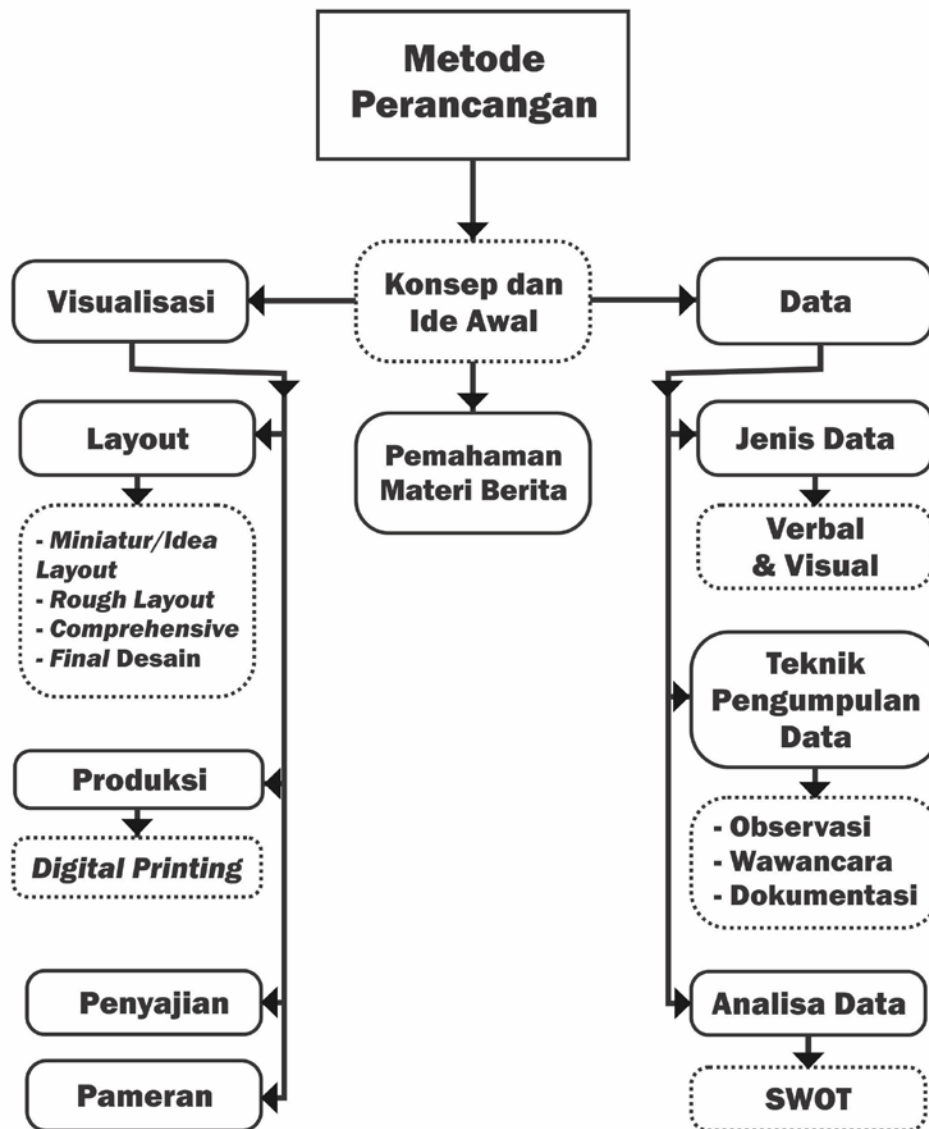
Metode Perancangan

Visualisasi

Konsep dan Ide Awal

Data

Layout

Pemahaman Materi Berita

Jenis Data

- Miniatur/Idea Layout
- Rough Layout
- Comprehensive
- Final Desain

Verbal & Visual

Teknik Pengumpulan Data

Produksi

Digital Printing

- Observasi
- Wawancara
- Dokumentasi

Penyajian

Analisa Data

Pameran

SWOT